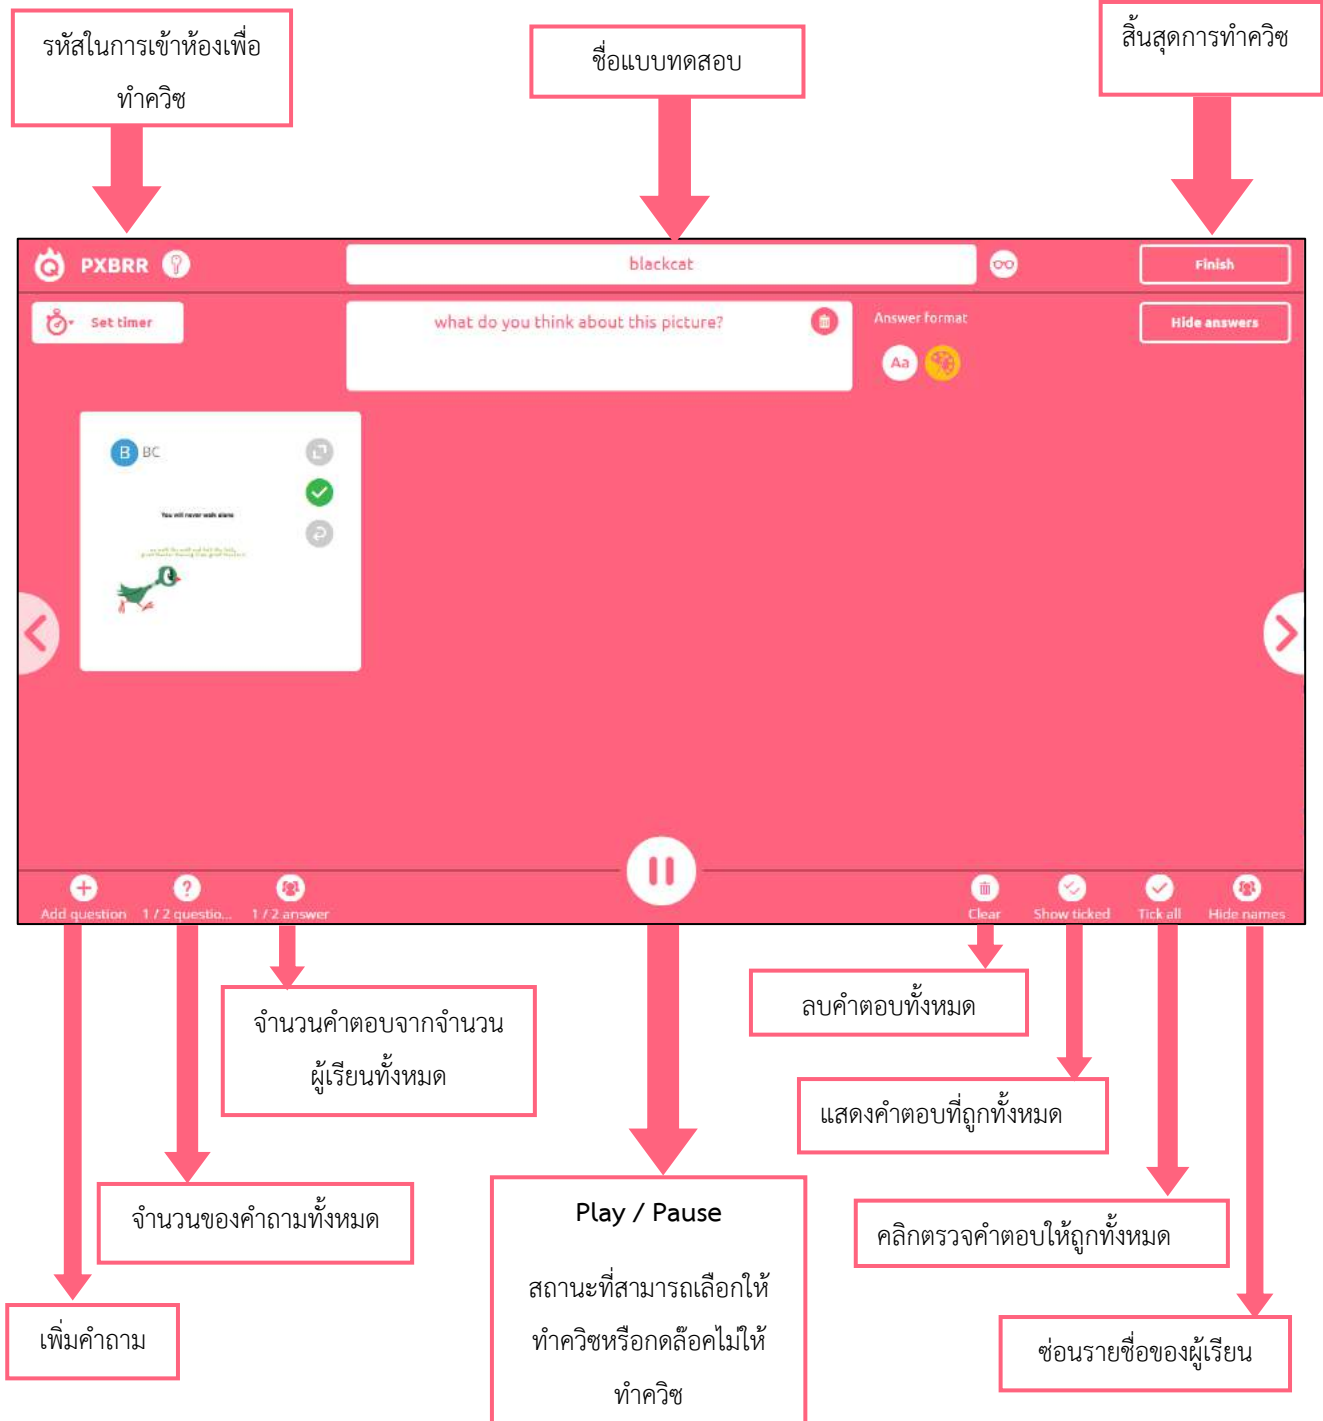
รหัสในการเข้าห้องเพื่อทำควิซ

ชื่อแบบทดสอบ

สิ้นสุดการทำควิซ

PXBRR

blackcat

Finish

Set timer

what do you think about this picture?

Answer format

Aa

Hide answers

B BC

You will never walk alone

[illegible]

Add question

1 / 2 questio...

1 / 2 answer

Clear

Show ticked

Tick all

Hide names

จำนวนคำตอบจากจำนวนผู้เรียนทั้งหมด

ลบคำตอบทั้งหมด

แสดงคำตอบที่ถูกทั้งหมด

จำนวนของคำถามทั้งหมด

Play / Pause

สถานะที่สามารถเลือกให้ทำควิซหรือกดล๊อคไม่ให้ทำควิซ

คลิกตรวจคำตอบให้ถูกทั้งหมด

เพิ่มคำถาม

ซ่อนรายชื่อของผู้เรียน